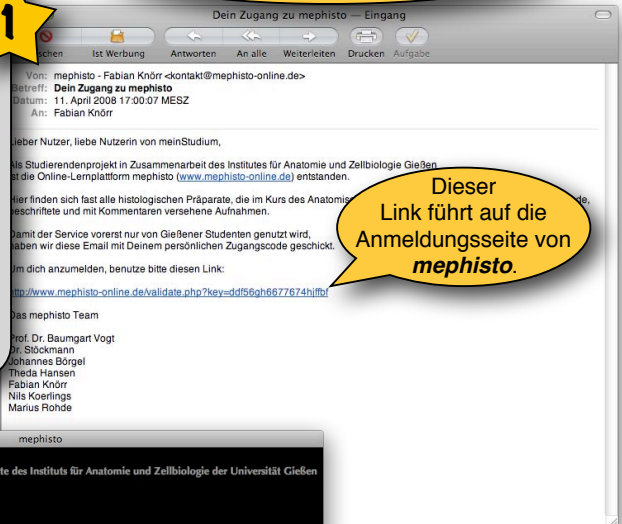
1

Dein Zugang zu mephisto — Eingang

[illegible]chen Ist Werbung Antworten An alle Weiterleiten Drucken Aufgabe

Von: mephisto - Fabian Knörr <kontakt@mephisto-online.de>
Betreff: Dein Zugang zu mephisto
Datum: 11. April 2008 17:00:07 MESZ
An: Fabian Knörr

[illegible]ieber Nutzer, liebe Nutzerin von meinStudium,

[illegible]ls Studierendenprojekt in Zusammenarbeit des Institutes für Anatomie und Zellbiologie Gießen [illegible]t die Online-Lernplattform mephisto (www.mephisto-online.de) entstanden.

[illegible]ier finden sich fast alle histologischen Präparate, die im Kurs des Anatomis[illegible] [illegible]de, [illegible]eschriftete und mit Kommentaren versehene Aufnahmen.

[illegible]amit der Service vorerst nur von Gießener Studenten genutzt wird, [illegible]aben wir diese Email mit Deinem persönlichen Zugangscode geschickt.

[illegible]m dich anzumelden, benutze bitte diesen Link:

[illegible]ttp://www.mephisto-online.de/validate.php?key=ddf56gh6677674hjffbf

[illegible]as mephisto Team

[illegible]rof. Dr. Baumgart Vogt
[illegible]r. Stöckmann
Johannes Börgel
Theda Hansen
Fabian Knörr
Nils Koerlings
Marius Rohde

Dieser Link führt auf die Anmeldungsseite von *mephisto*.

mephisto

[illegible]te des Instituts für Anatomie und Zellbiologie der Universität Gießen